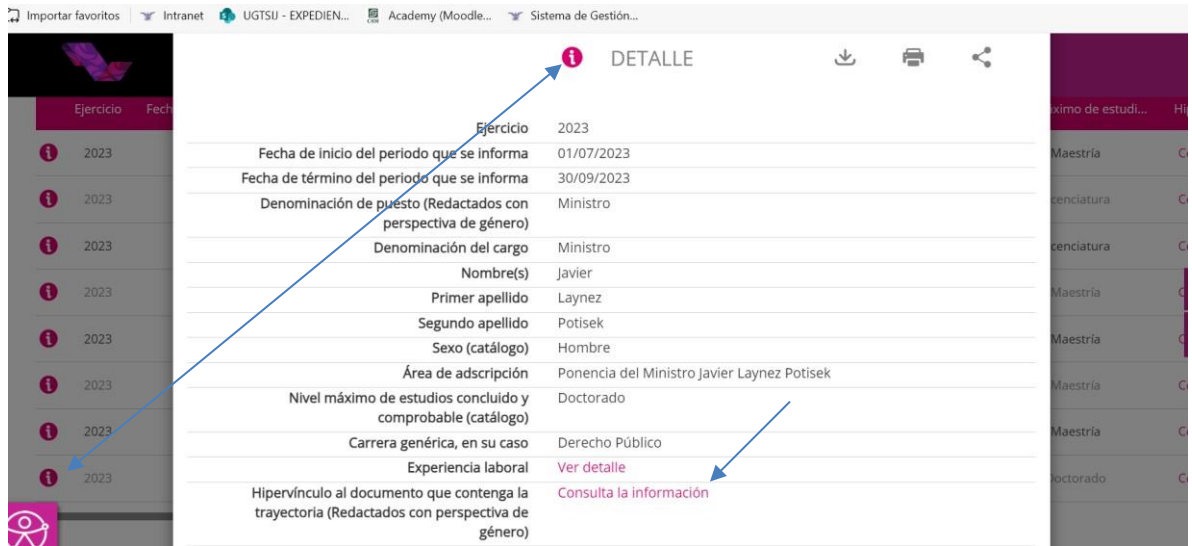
Importar favoritos | Intranet UGTSJ - EXPEDIEN... Academy (Moodle... Sistema de Gestión...

DETALLE

Ejercicio Fech

| | |
|---|---|
| Ejercicio | 2023 |
| Fecha de inicio del periodo que se informa | 01/07/2023 |
| Fecha de término del periodo que se informa | 30/09/2023 |
| Denominación de puesto (Redactados con perspectiva de género) | Ministro |
| Denominación del cargo | Ministro |
| Nombre(s) | Javier |
| Primer apellido | Laynez |
| Segundo apellido | Potisek |
| Sexo (catálogo) | Hombre |
| Área de adscripción | Ponencia del Ministro Javier Laynez Potisek |
| Nivel máximo de estudios concluido y comprobable (catálogo) | Doctorado |
| Carrera genérica, en su caso | Derecho Público |
| Experiencia laboral | Ver detalle |
| Hipervínculo al documento que contenga la trayectoria (Redactados con perspectiva de género) | Consulta la información |

2023
2023
2023
2023
2023
2023
2023
2023

ximo de estudi... Hi
Maestría Co
cenciatura Co
cenciatura Co
Maestría Co
Maestría C
Maestría Co
Maestría Co
Doctorado Co